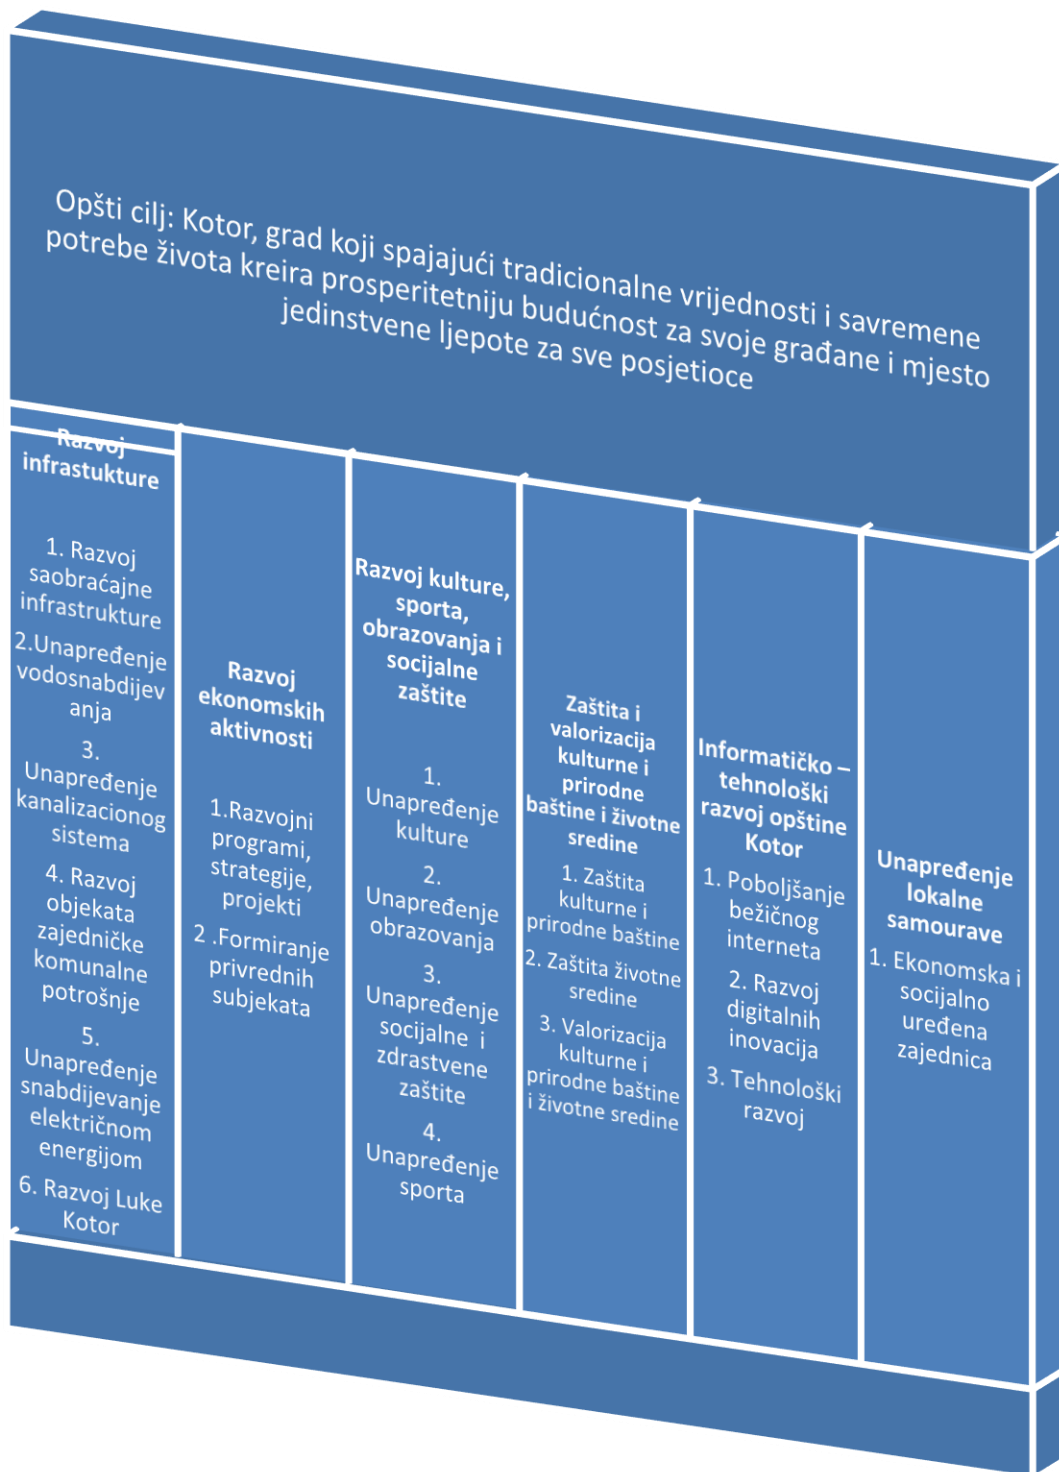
Opšti cilj: Kotor, grad koji spajajući tradicionalne vrijednosti i savremene potrebe života kreira prosperitetniju budućnost za svoje građane i mjesto jedinstvene ljepote za sve posjetioce

Razvoj infrastukture

1. Razvoj saobraćajne infrastrukture
2.Unapređenje vodosnabdijevanja
3. Unapređenje kanalizacionog sistema
4. Razvoj objekata zajedničke komunalne potrošnje
5. Unapređenje snabdijevanje električnom energijom
6. Razvoj Luke Kotor

Razvoj ekonomskih aktivnosti

1.Razvojni programi, strategije, projekti
2 .Formiranje privrednih subjekata

Razvoj kulture, sporta, obrazovanja i socijalne zaštite

1. Unapređenje kulture
2. Unapređenje obrazovanja
3. Unapređenje socijalne i zdrastvene zaštite
4. Unapređenje sporta

Zaštita i valorizacija kulturne i prirodne baštine i životne sredine

1. Zaštita kulturne i prirodne baštine
2. Zaštita životne sredine
3. Valorizacija kulturne i prirodne baštine i životne sredine

Informatičko – tehnološki razvoj opštine Kotor

1. Poboljšanje bežičnog interneta
2. Razvoj digitalnih inovacija
3. Tehnološki razvoj

Unapređenje lokalne samourave

1. Ekonomska i socijalno uređena zajednica